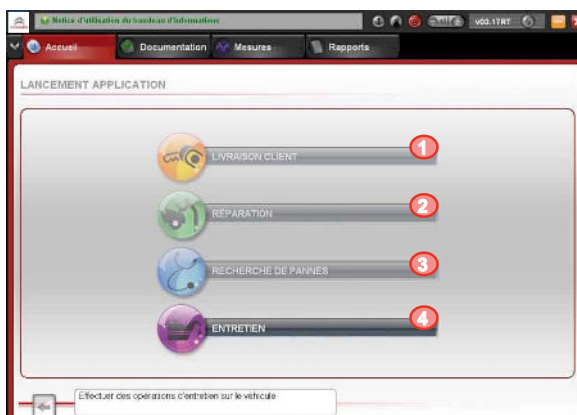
Notice d'utilisation du bandeau d'informations

v03.17RT

Accueil

Documentation

Mesures

Rapports

LANCEMENT APPLICATION

LIVRAISON CLIENT

1

RÉPARATION

2

RECHERCHE DE PANNES

3

ENTRETIEN

4

Effectuer des opérations d'entretien sur le véhicule